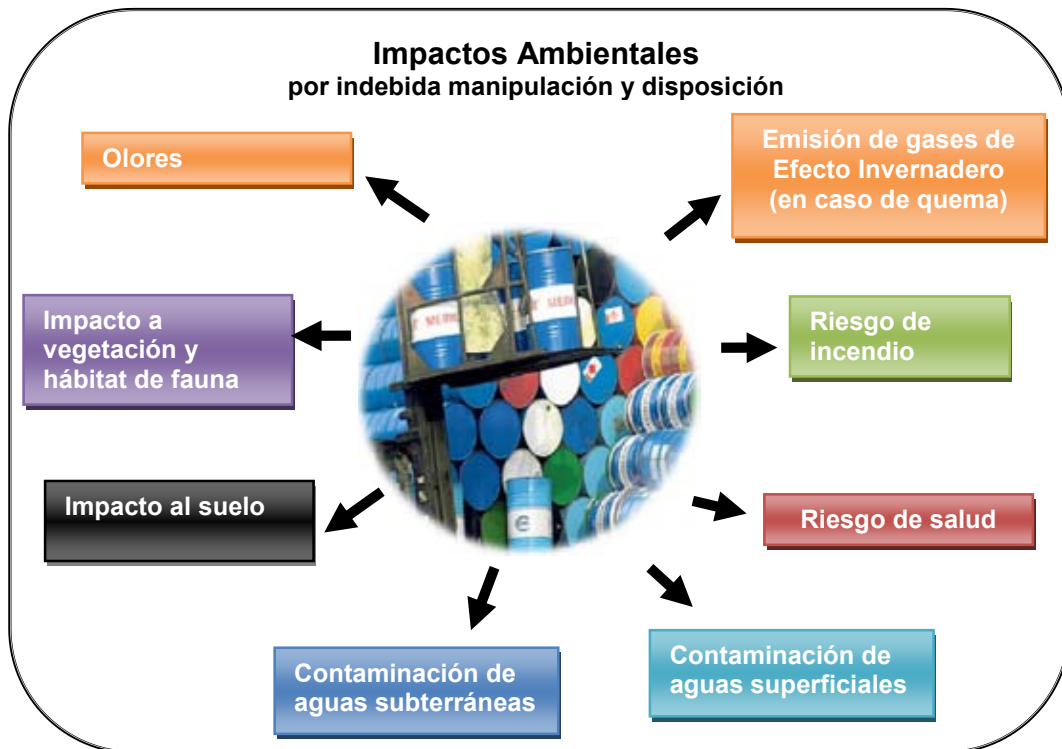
Impactos Ambientales
por indebida manipulación y disposición

Olores

Emisión de gases de Efecto Invernadero (en caso de quema)

Impacto a vegetación y hábitat de fauna

Riesgo de incendio

Impacto al suelo

Riesgo de salud

Contaminación de aguas subterráneas

Contaminación de aguas superficiales